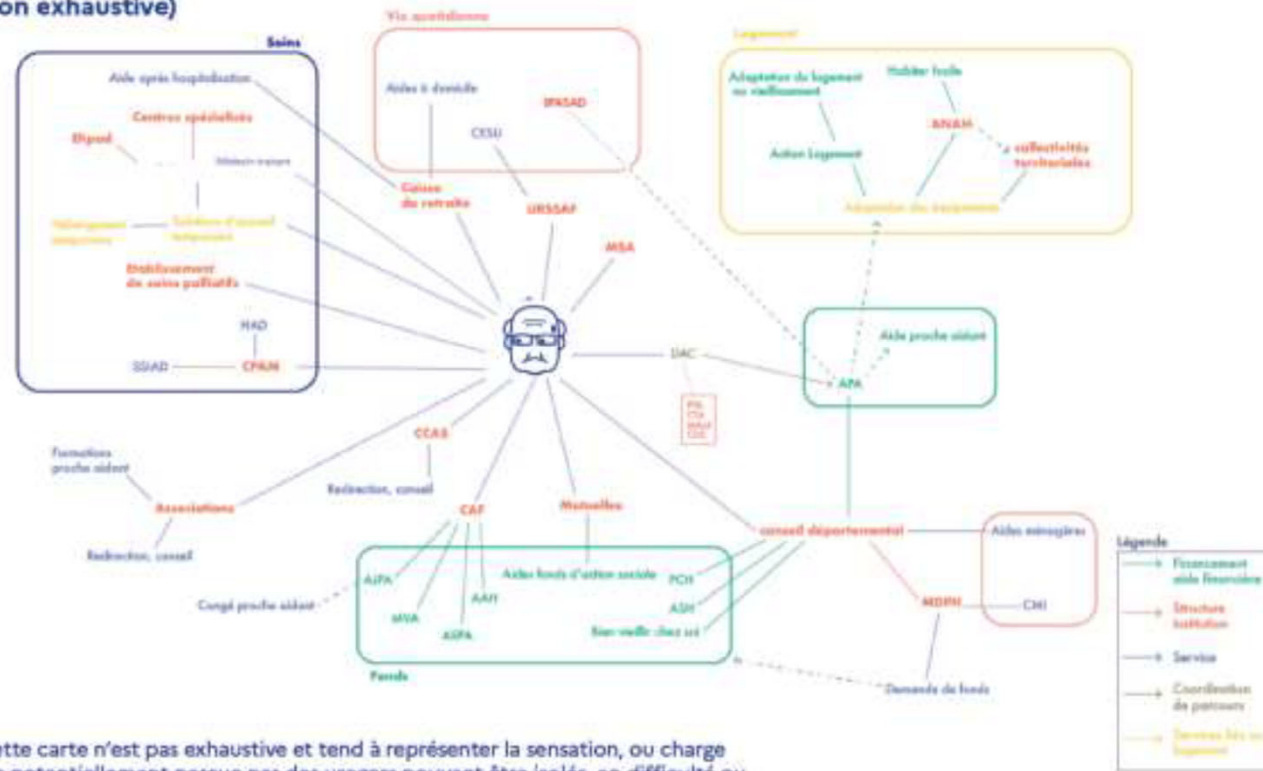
on exhaustive)

Soins

Aide après hospitalisation

Centres spécialisés

Ehpad

Médecin traitant

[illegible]

Solutions d'accueil temporaire

Établissement de soins palliatifs

HAD

SSIAD

CPAM

Vie quotidienne

Aides à domicile

CESU

SPASAD

Caisse de retraite

URSSAF

MSA

Logement

Adaptation du logement au vieillissement

Habitat facile

ANAH

collectivités territoriales

Action Logement

Adaptation des logements

Aide proche aidant

DAC

APA

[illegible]

CCAS

Redirection, conseil

Formations proche aidant

Associations

Redirection, conseil

CAF

Mutuelles

conseil départemental

Aides ménagères

MDPH

CMI

AJPA

AAH

Aides fonds d'action sociale

PCH

ASH

Bien vieillir chez soi

Congé proche aidant

MVA

ASPA

Fonds

Demande de fonds

Légende

Financement aide financière

Structure institution

Service

Coordination de parcours

Services liés au logement

tte carte n'est pas exhaustive et tend à représenter la sensation, ou charge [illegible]